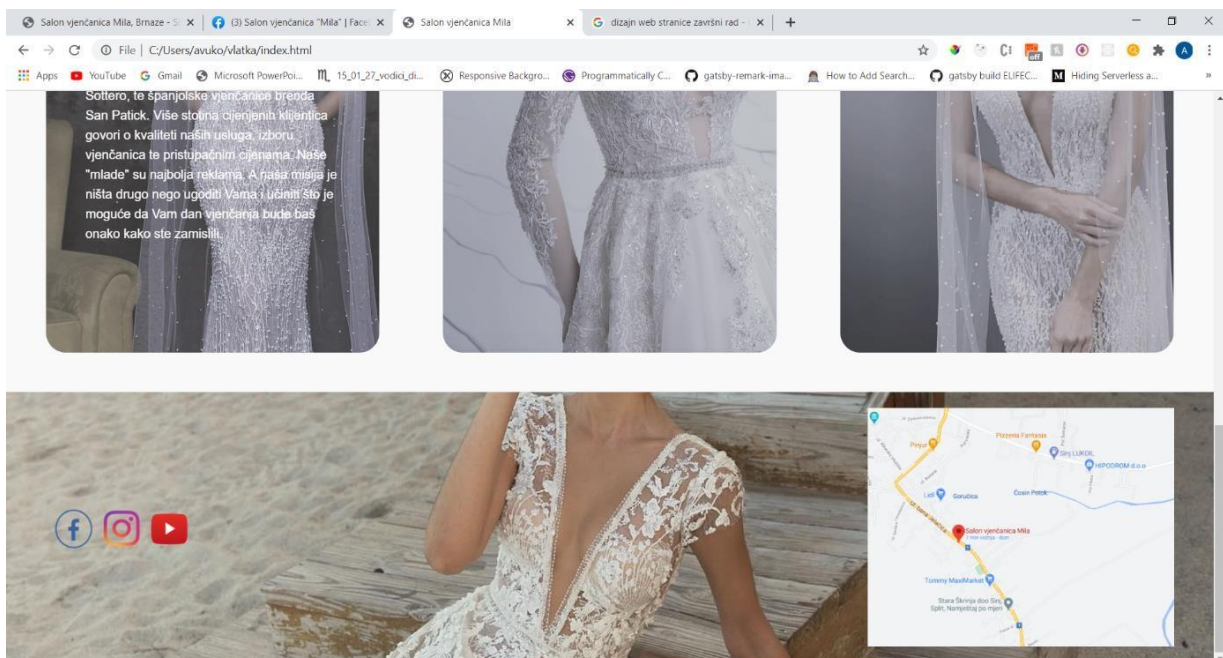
Salon vjenčanica Mila, Brnaze - S ×
(3) Salon vjenčanica "Mila" | Face ×
Salon vjenčanica Mila ×
dizajn web stranice završni rad - ×
+

File | C:/Users/avuko/vlatka/index.html

Apps YouTube Gmail Microsoft PowerPoi... 15_01_27_vodici_di... Responsive Backgro... Programmatically C... gatsby-remark-ima... How to Add Search... gatsby build ELIFEC... Hiding Serverless a...

Sottero, te španjolske vjenčanice brenda San Patick. Više stotina cijenjenih klijentica govori o kvaliteti naših usluga, izboru vjenčanica te pristupačnim cijenama. Naše "mlade" su najbolja reklama. A naša misija je ništa drugo nego ugoditi Vama i učiniti što je moguće da Vam dan vjenčanja bude baš onako kako ste zamislili.

Pizzeria Fantasia
Sirij LUKOIL
HIPODROM d.o.o
Pinjur
Lidl
Goručica
Cosin Potok
Salon vjenčanica Mila
Tommy MaxiMarket
Stara Škrinja doo Sinj Split, Namještaj po mjeri